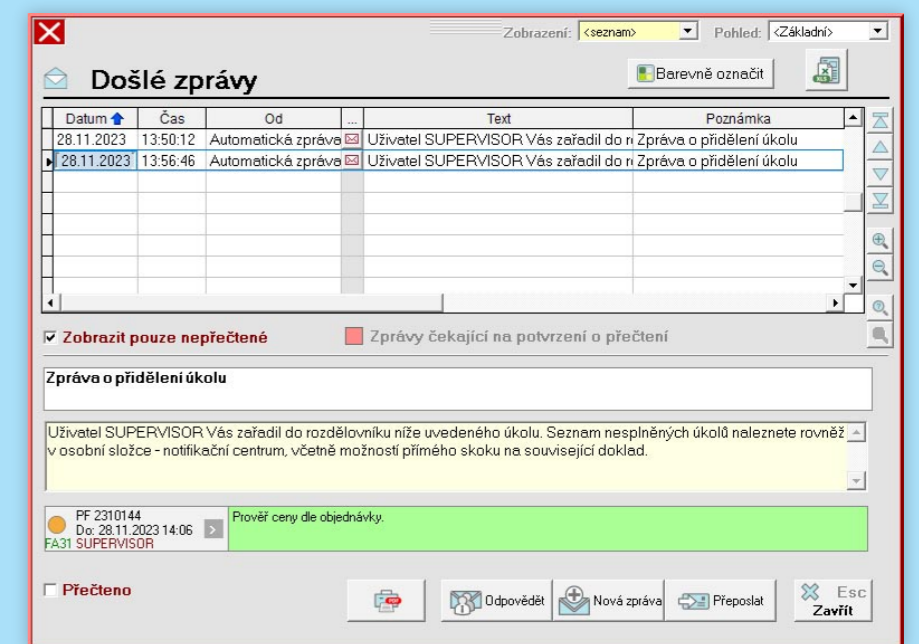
Zobrazení: <seznam>
Pohled: <Základní>

Došlé zprávy

Barevně označit

| Datum | Čas | Od | ... | Text | Poznámka |
|---|---|---|---|---|---|
| 28.11.2023 | 13:50:12 | Automatická zpráva | | Uživatel SUPERVISOR Vás zařadil do r | Zpráva o přidělení úkolu |
| 28.11.2023 | 13:56:46 | Automatická zpráva | | Uživatel SUPERVISOR Vás zařadil do r | Zpráva o přidělení úkolu |

Zobrazit pouze nepřečtené

Zprávy čekající na potvrzení o přečtení

Zpráva o přidělení úkolu

Uživatel SUPERVISOR Vás zařadil do rozdělovníku níže uvedeného úkolu. Seznam nesplněných úkolů naleznete rovněž v osobní složce - notifikační centrum, včetně možností přímého skoku na související doklad.

PF 2310144
Do: 28.11.2023 14:06
FA31 SUPERVISOR

Prověř ceny dle objednávky.

Přečteno

Odpovědět

Nová zpráva

Přeposlat

Esc
Zavřít